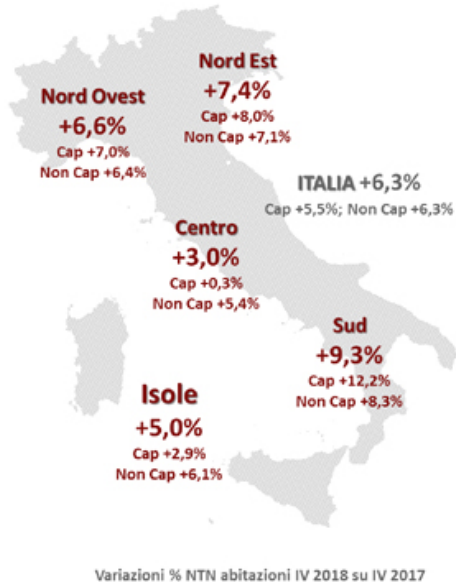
Nord Est
+7,4%
Cap +8,0%
Non Cap +7,1%

Nord Ovest
+6,6%
Cap +7,0%
Non Cap +6,4%

ITALIA +6,3%
Cap +5,5%; Non Cap +6,3%

Centro
+3,0%
Cap +0,3%
Non Cap +5,4%

Sud
+9,3%
Cap +12,2%
Non Cap +8,3%

Isole
+5,0%
Cap +2,9%
Non Cap +6,1%

Variazioni % NTN abitazioni IV 2018 su IV 2017